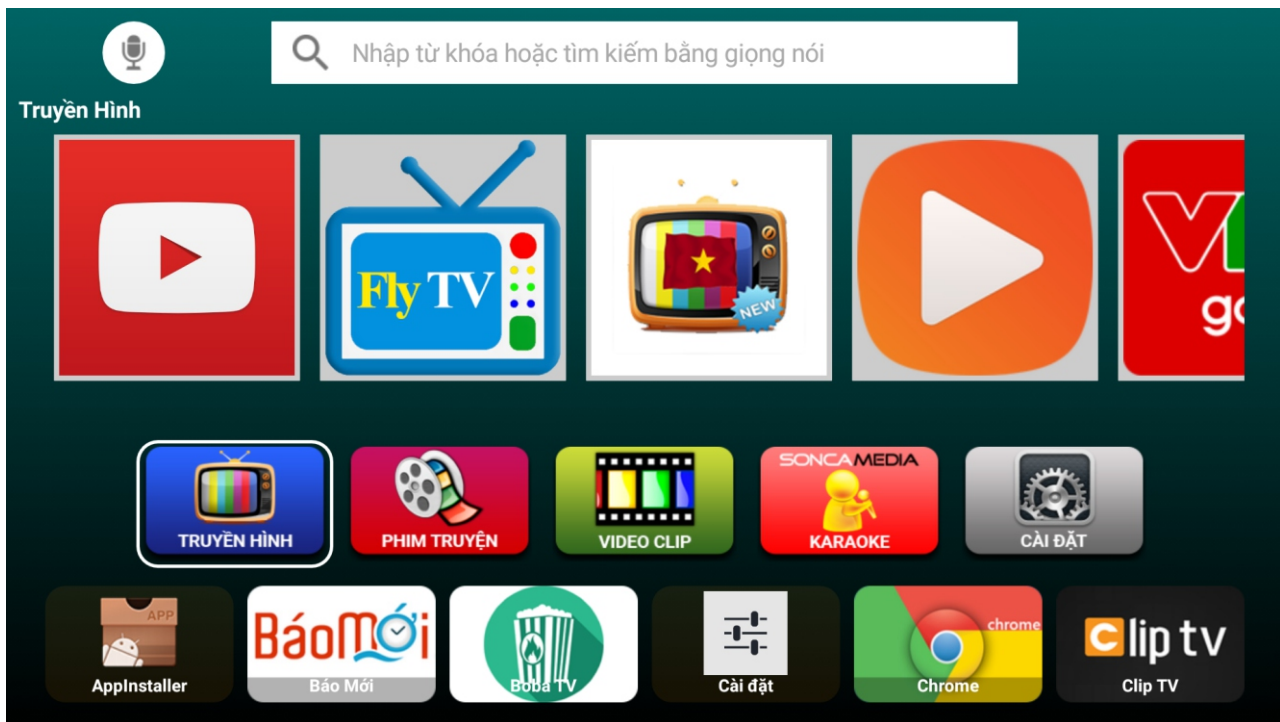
Nhập từ khóa hoặc tìm kiếm bằng giọng nói

Truyền Hình

Fly TV

NEW

V
go

TRUYỀN HÌNH

PHIM TRUYỆN

VIDEO CLIP

SONCA MEDIA
KARAOKE

CÀI ĐẶT

APP
AppInstaller

BáoMới
Báo Mới

Boba TV

Cài đặt

chrome
Chrome

Clip tv
Clip TV